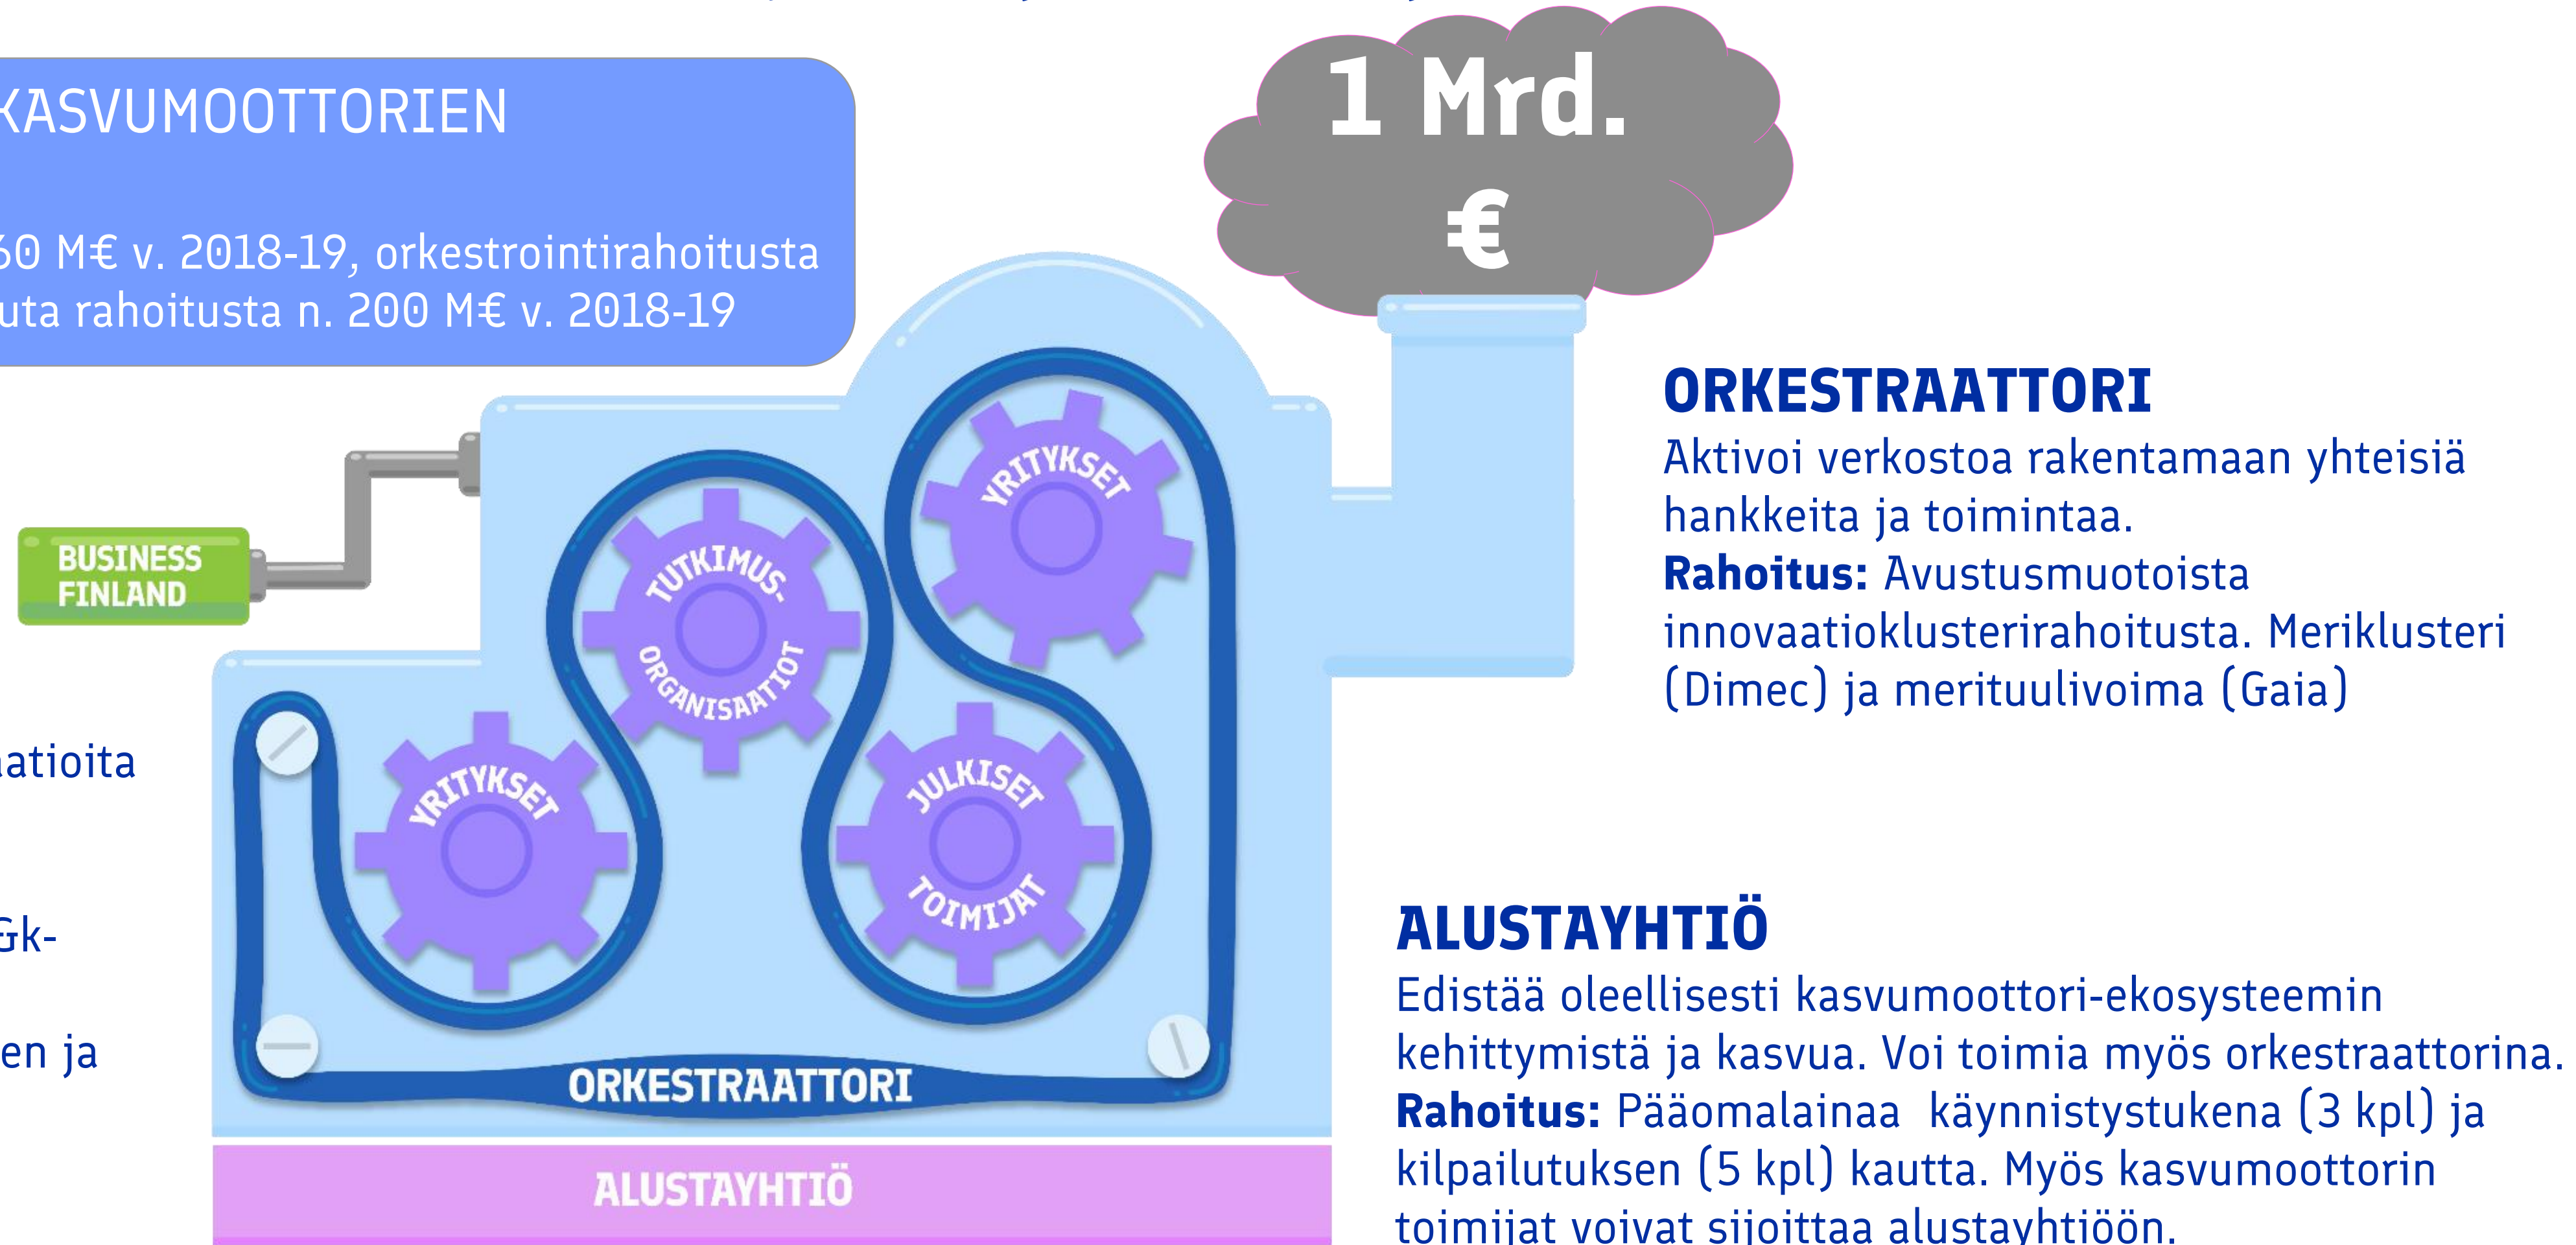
KASVUMOOTTORIEN

60 M€ v. 2018-19, orkestrointirahoitusta
uta rahoitusta n. 200 M€ v. 2018-19

1 Mrd. €

BUSINESS FINLAND

TUTKIMUS-ORGANISAATIOT

YRITYKSET

YRITYKSET

JULKISET TOIMIJAT

ORKESTRAATTORI

ALUSTAYHTIÖ

atioita

Gk-

en ja

ORKESTRAATTORI
Aktivoi verkostoa rakentamaan yhteisiä hankkeita ja toimintaa.
**Rahoitus:** Avustusmuotoista innovaatioklusterirahoitusta. Meriklusteri (Dimec) ja merituulivoima (Gaia)

ALUSTAYHTIÖ
Edistää oleellisesti kasvumoottori-ekosysteemin kehittymistä ja kasvua. Voi toimia myös orkestraattorina.
**Rahoitus:** Pääomalainaa käynnistystukena (3 kpl) ja kilpailutuksen (5 kpl) kautta. Myös kasvumoottorin toimijat voivat sijoittaa alustayhtiöön.